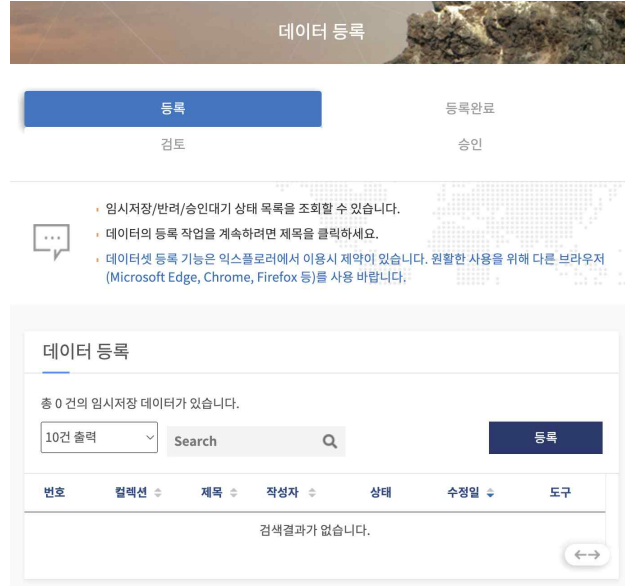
데이터 등록

등록
등록완료
검토
승인

임시저장/반려/승인대기 상태 목록을 조회할 수 있습니다.
데이터의 등록 작업을 계속하려면 제목을 클릭하세요.
데이터셋 등록 기능은 익스플로러에서 이용시 제약이 있습니다. 원활한 사용을 위해 다른 브라우저(Microsoft Edge, Chrome, Firefox 등)를 사용 바랍니다.

데이터 등록

총 0 건의 임시저장 데이터가 있습니다.

10건 출력
Search
등록

| 번호 | 컬렉션 | 제목 | 작성자 | 상태 | 수정일 | 도구 |
|---|---|---|---|---|---|---|
| 검색결과가 없습니다. | | | | | | |